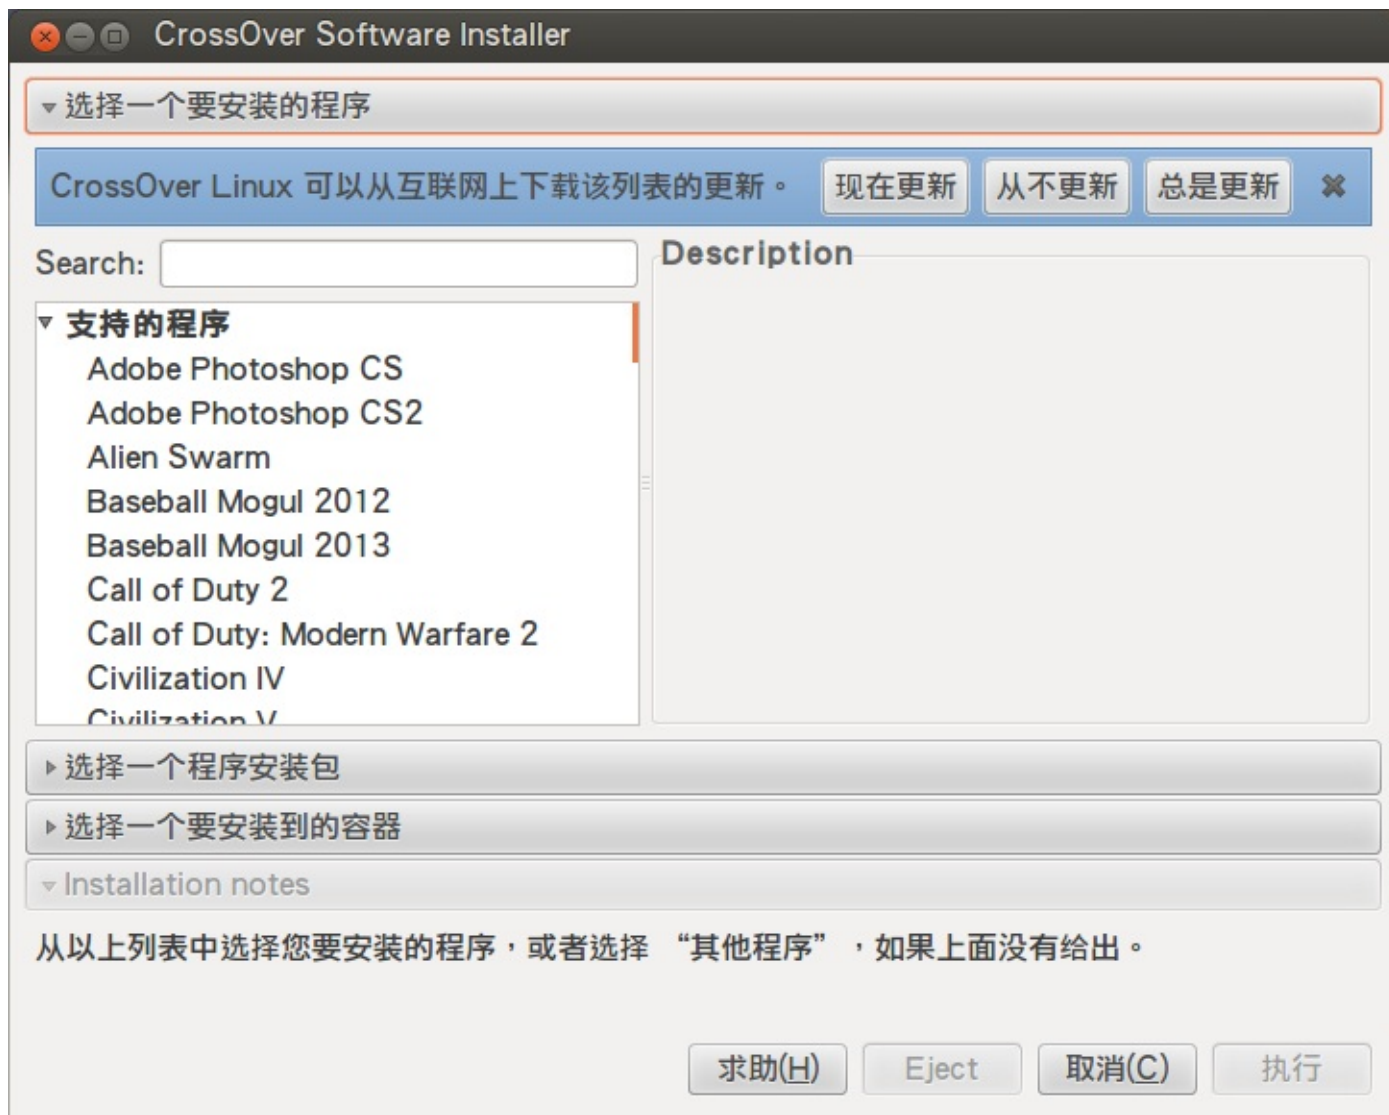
CrossOver Software Installer

选择一个要安装的程序

CrossOver Linux 可以从互联网上下载该列表的更新。 现在更新 从不更新 总是更新

Search:

Description

支持的程序
Adobe Photoshop CS
Adobe Photoshop CS2
Alien Swarm
Baseball Mogul 2012
Baseball Mogul 2013
Call of Duty 2
Call of Duty: Modern Warfare 2
Civilization IV
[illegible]

选择一个程序安装包

选择一个要安装到的容器

Installation notes

从以上列表中选择您要安装的程序，或者选择 “其他程序” ，如果上面没有给出。

求助(H) Eject 取消(C) 执行